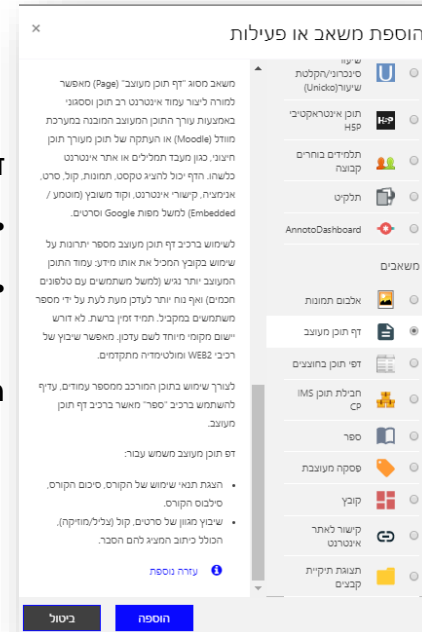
הוספת משאב או פעילות

×

שיעור סינכרוני/הקלטת שיעור(Unicko)

תוכן אינטראקטיבי H5P

תלמידים בוחרים קבוצה

תלקיט

AnnotoDashboard

משאבים

אלבום תמונות

דף תוכן מעוצב

דפי תוכן חיצוניים

חבילת תוכן IMS CP

ספר

פסקה מעוצבת

קובץ

קישור לאתר אינטרנט

תצוגת תיקיית קבצים

משאב מסוג "דף תוכן מעוצב" (Page) מאפשר למורה ליצור עמוד אינטרנט רב תוכן וססגוני באמצעות עורך התוכן המעוצב המובנה במערכת מוודל (Moodle) או העתקה של תוכן מעורך תוכן חיצוני, כגון מעבד תמלילים או אתר אינטרנט כלשהו. הדף יכול להציג טקסט, תמונות, קול, סרט, אנימציה, קישורי אינטרנט, וקוד משובץ (מוטמע / Embedded) למשל מפות Google וסרטים.

לשימוש ברכיב דף תוכן מעוצב מספר יתרונות על שימוש בקובץ המכיל את אותו מידע: עמוד התוכן המעוצב יותר נגיש (למשל משתמשים עם טלפונים חכמים) ואף נוח יותר לעדכן מעת לעת על ידי מספר משתמשים במקביל. תמיד זמין ברשת. לא דורש יישום מקומי מיוחד לשם עדכון. מאפשר שיבוץ של רכיבי WEB2 ומולטימדיה מתקדמים.

לצורך שימוש בתוכן המורכב ממספר עמודים, עדיף להשתמש ברכיב "ספר" מאשר ברכיב דף תוכן מעוצב.

דף תוכן מעוצב משמש עבור:

• הצגת תנאי שימוש של הקורס, סיכום הקורס, סילבוס הקורס.
• שיבוץ מגוון של סרטים, קול (צליל/מוזיקה), הכולל כיתוב המציג להם הסבר.

עזרה נוספת

הוספה

ביטול